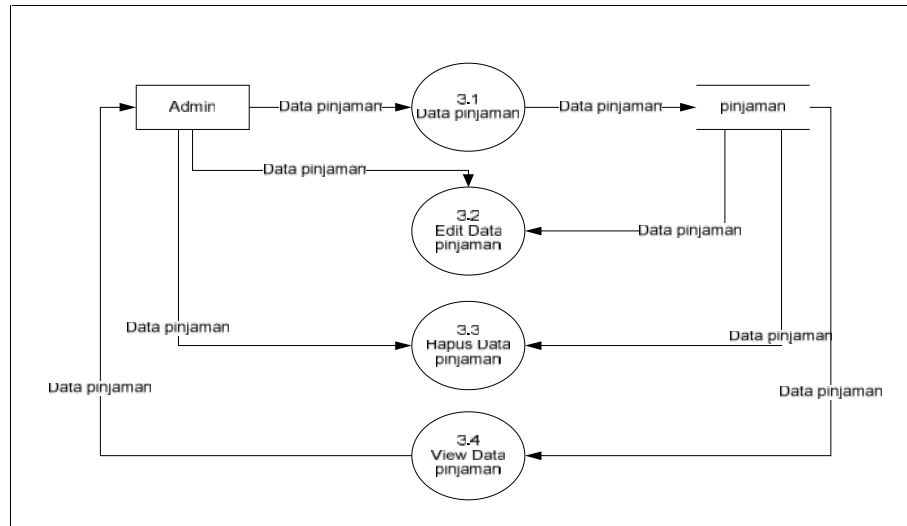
Admin

Data pinjaman

3.1
Data pinjaman

Data pinjaman

pinjaman

Data pinjaman

3.2
Edit Data
pinjaman

Data pinjaman

Data pinjaman

3.3
Hapus Data
pinjaman

Data pinjaman

Data pinjaman

Data pinjaman

3.4
View Data
pinjaman